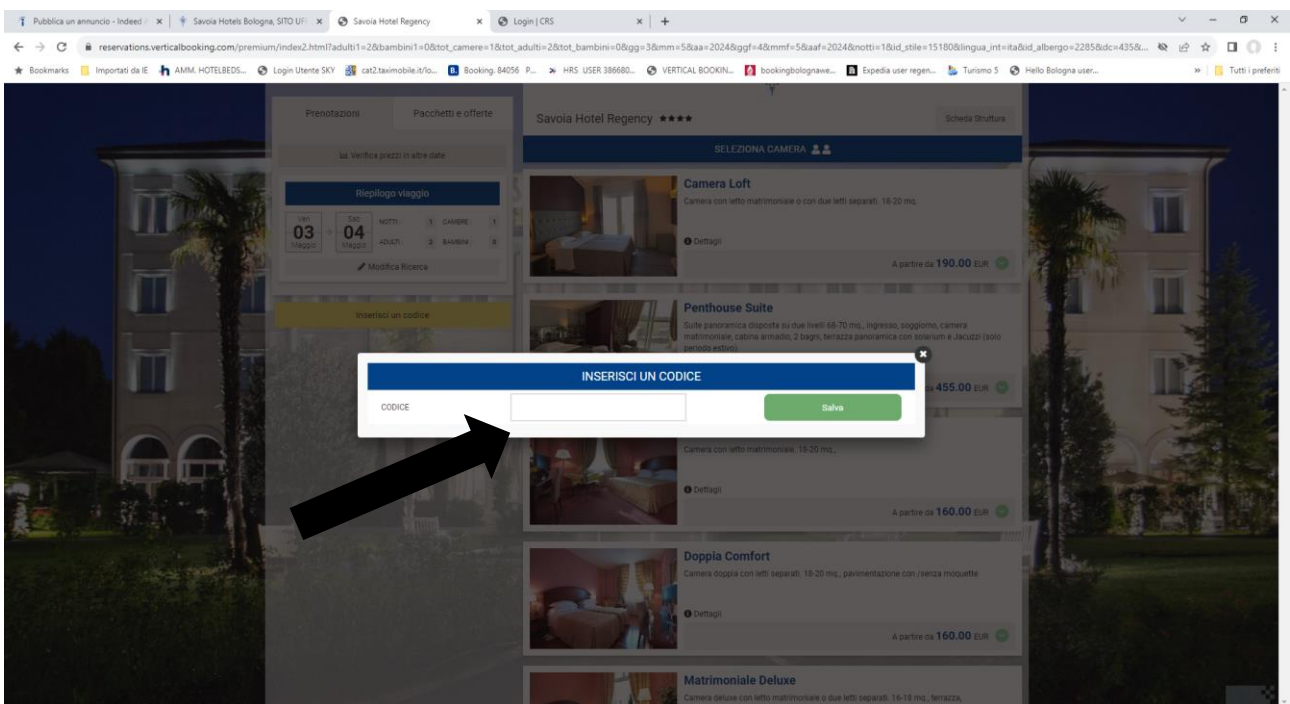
Pubblica un annuncio - Indeed | Savoia Hotels Bologna, SITO UF | Savoia Hotel Regency | Login | CRS | +

reservations.verticalbooking.com/premium/index2.html?adulti1=2&bambini1=0&tot_camere=1&tot_adulti=2&tot_bambini=0&gg=3&mm=5&aa=2024&ggf=4&mmf=5&aaf=2024&notti=1&id_stile=15180&lingua_int=ita&id_albergo=2285&dc=435&...

Bookmarks | Importati da IE | AMM. HOTELBEDS... | Login Utente SKY | cat2.taximobile.it/lo... | Booking. 84056 P... | HRS USER 386680... | VERTICAL BOOKIN... | bookingbolognawe... | Expedia user regen... | Turismo 5 | Hello Bologna user... | Tutti i preferiti

Prenotazioni | Pacchetti e offerte

Verifica prezzi in altre date

Riepilogo viaggio

Ven 03 Maggio → Sab 04 Maggio NOTTI 1 CAMERE 1 ADULTI 2 BAMBINI 0

Modifica Ricerca

Inserisci un codice

Savoia Hotel Regency ★★★★ | Scheda Struttura

SELEZIONA CAMERA

Camera Loft
Camera con letto matrimoniale o con due letti separati. 18-20 mq.
Dettagli
A partire da 190.00 EUR

Penthouse Suite
Suite panoramica disposta su due livelli 68-70 mq., ingresso, soggiorno, camera matrimoniale, cabina armadio, 2 bagni, terrazza panoramica con solarium e Jacuzzi (solo periodo estivo)
455.00 EUR

INSERISCI UN CODICE
CODICE | Salva

Camera con letto matrimoniale. 18-20 mq.,
Dettagli
A partire da 160.00 EUR

Doppia Comfort
Camera doppia con letti separati. 18-20 mq., pavimentazione con /senza moquette
Dettagli
A partire da 160.00 EUR

Matrimoniale Deluxe
Camera deluxe con letto matrimoniale o due letti separati. 16-18 mq., terrazza,